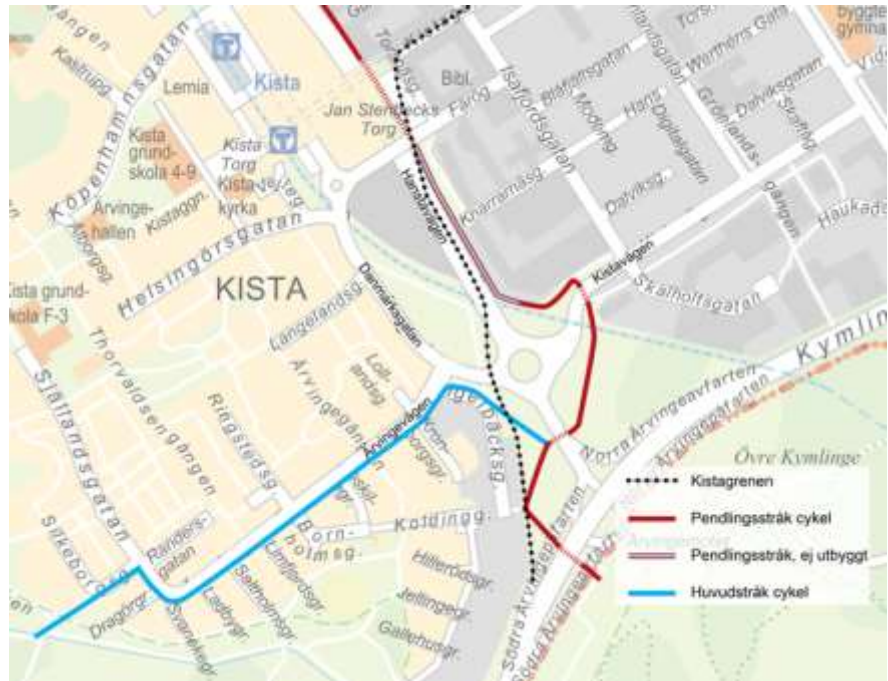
gången
Kastrupg.
Köpenhamnsgatan
Lemia
Kista
Kista grundskola 4-9
Kista Torg
Kista kyrka
Jan Stenbecks Torg
Bibl.
Färög.
Isafjordsgatan
Torshamnsgatan
Torsg.
Wintherss Gata
Modeng.
Hans Digitalsgatan
Grönlandsg.
Dalvikgatan
Stoffig
Dalvikg.
Knarrarnäsg.
Hanstavägen
Kistagg.
Årvingehallen
Ålborgsg.
Helsingörsgatan
KISTA
Kistavägen
Skalholtsgatan
Haukadal
Kista grundskola F-3
Danmarksgatan
Langelandsg.
Lolllandsg.
Thorvaldsengången
Ringstedsg.
Årvingegången
Årvingevägen
Kronborgsgr.
Ingelbäcksg.
Norra Årvingeavfarten
Kymlingelänken
Årvingeavfarten
Övre Kymlinge
Själlandsgatan
Silkeborgsgatan
Randersgatan
Bornholmsg.
Koldingg.
Hillerödsgr.
Jellingegr.
Gallebogr.
Dragörgr.
Svendborgsgr.
Lastrupgr.
Samsögr.
Limfjordsgr.
Södra Årvingeavfarten
Kistagrenen
Pendlingsstråk cykel
Pendlingsstråk, ej utbyggt
Huvudstråk cykel